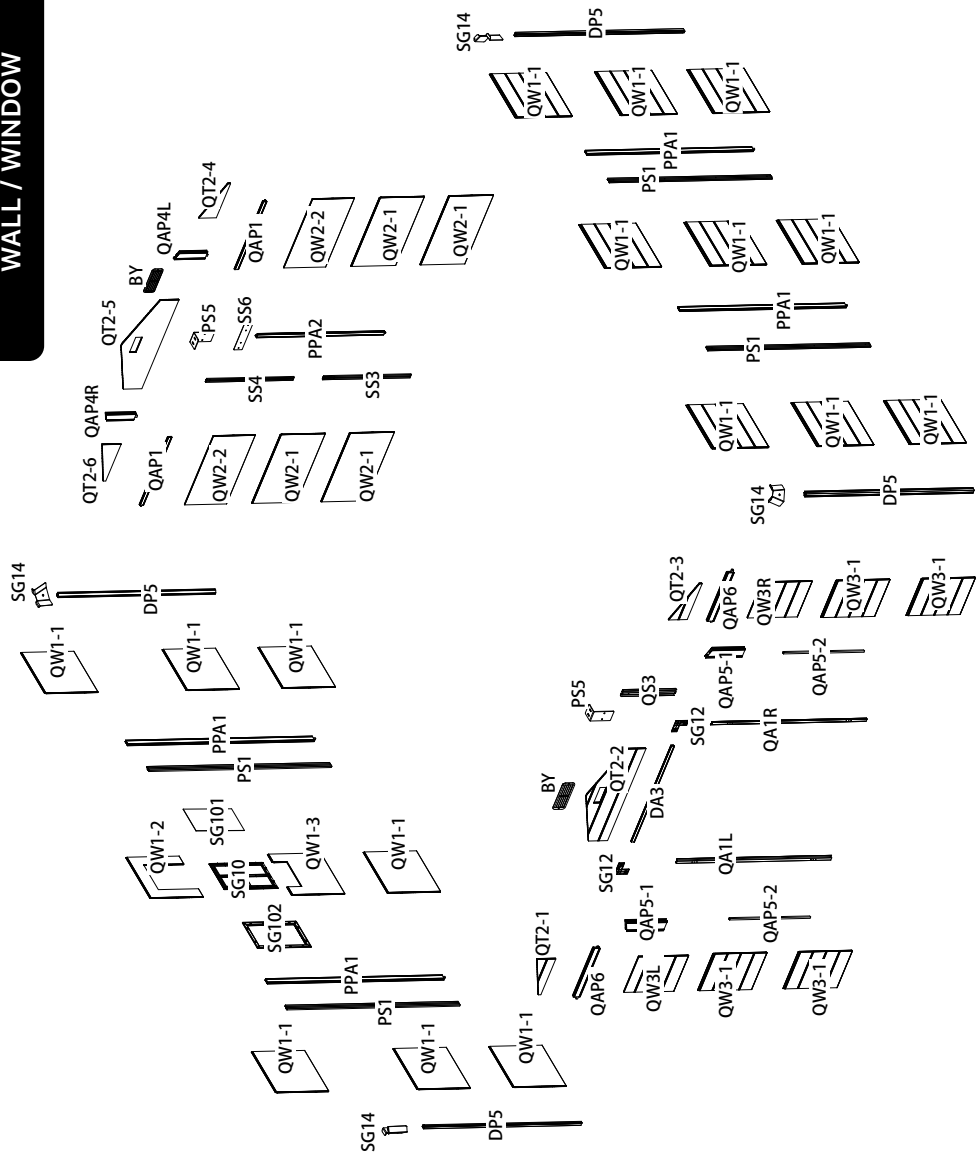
WALL / WINDOW

SG14
DP5
QW1-1
QW1-1
QW1-1
PPA1
PS1
QW1-1
QW1-1
QW1-1
PPA1
PS1
QW1-1
QW1-1
QW1-1
SG14
DP5

QT2-4
QAP4L
BY
QAP1
QW2-2
QW2-1
QW2-1
QT2-5
PS5
SS6
PPA2
SS4
SS3
QAP4R
QT2-6
QAP1
QW2-2
QW2-1
QW2-1

SG14
DP5
QW1-1
QW1-1
QW1-1
PPA1
PS1
SG101
QW1-2
SG10
QW1-3
QW1-1
SG102
PPA1
PS1
QW1-1
QW1-1
QW1-1
SG14
DP5

QT2-3
QAP6
QW3R
QW3-1
QW3-1
QAP5-1
QAP5-2
PS5
QS3
SG12
QA1R
BY
QT2-2
DA3
SG12
QA1L
QAP5-1
QAP5-2
QT2-1
QAP6
QW3L
QW3-1
QW3-1